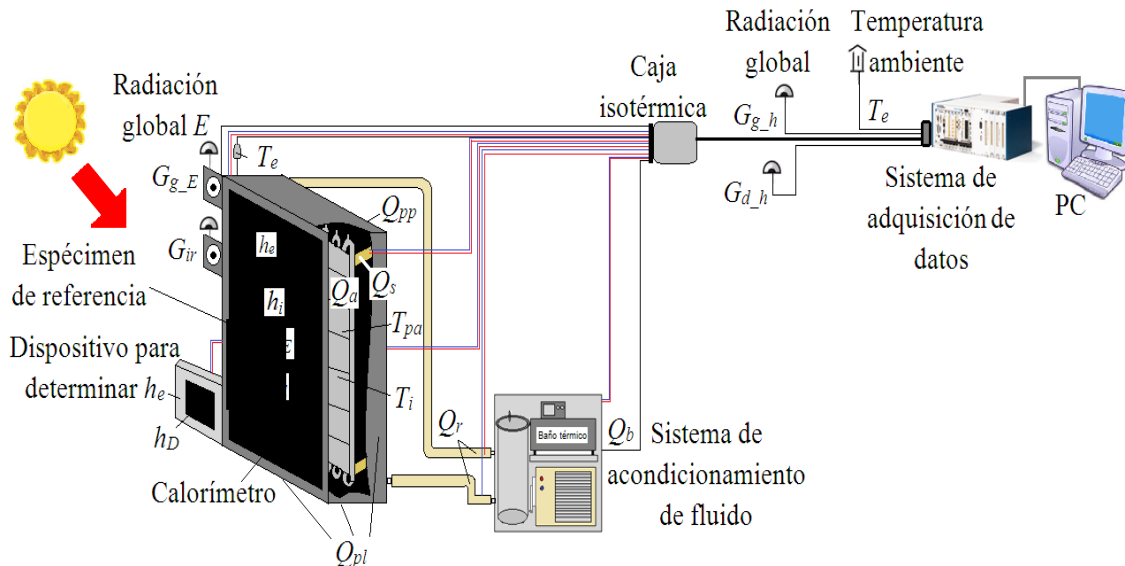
Radiación global $E$

$T_e$

$G_{g\_E}$

$G_{ir}$

$h_e$

$h_i$

$Q_{pp}$

$Q_a$

$Q_s$

$T_{pa}$

$T_i$

Espécimen de referencia

Dispositivo para determinar $h_e$

$h_D$

Calorímetro

$Q_{pl}$

$Q_r$

Baño térmico

$Q_b$

Sistema de acondicionamiento de fluido

Caja isotérmica

Radiación global

$G_{g\_h}$

$G_{d\_h}$

Temperatura ambiente

$T_e$

Sistema de adquisición de datos

PC